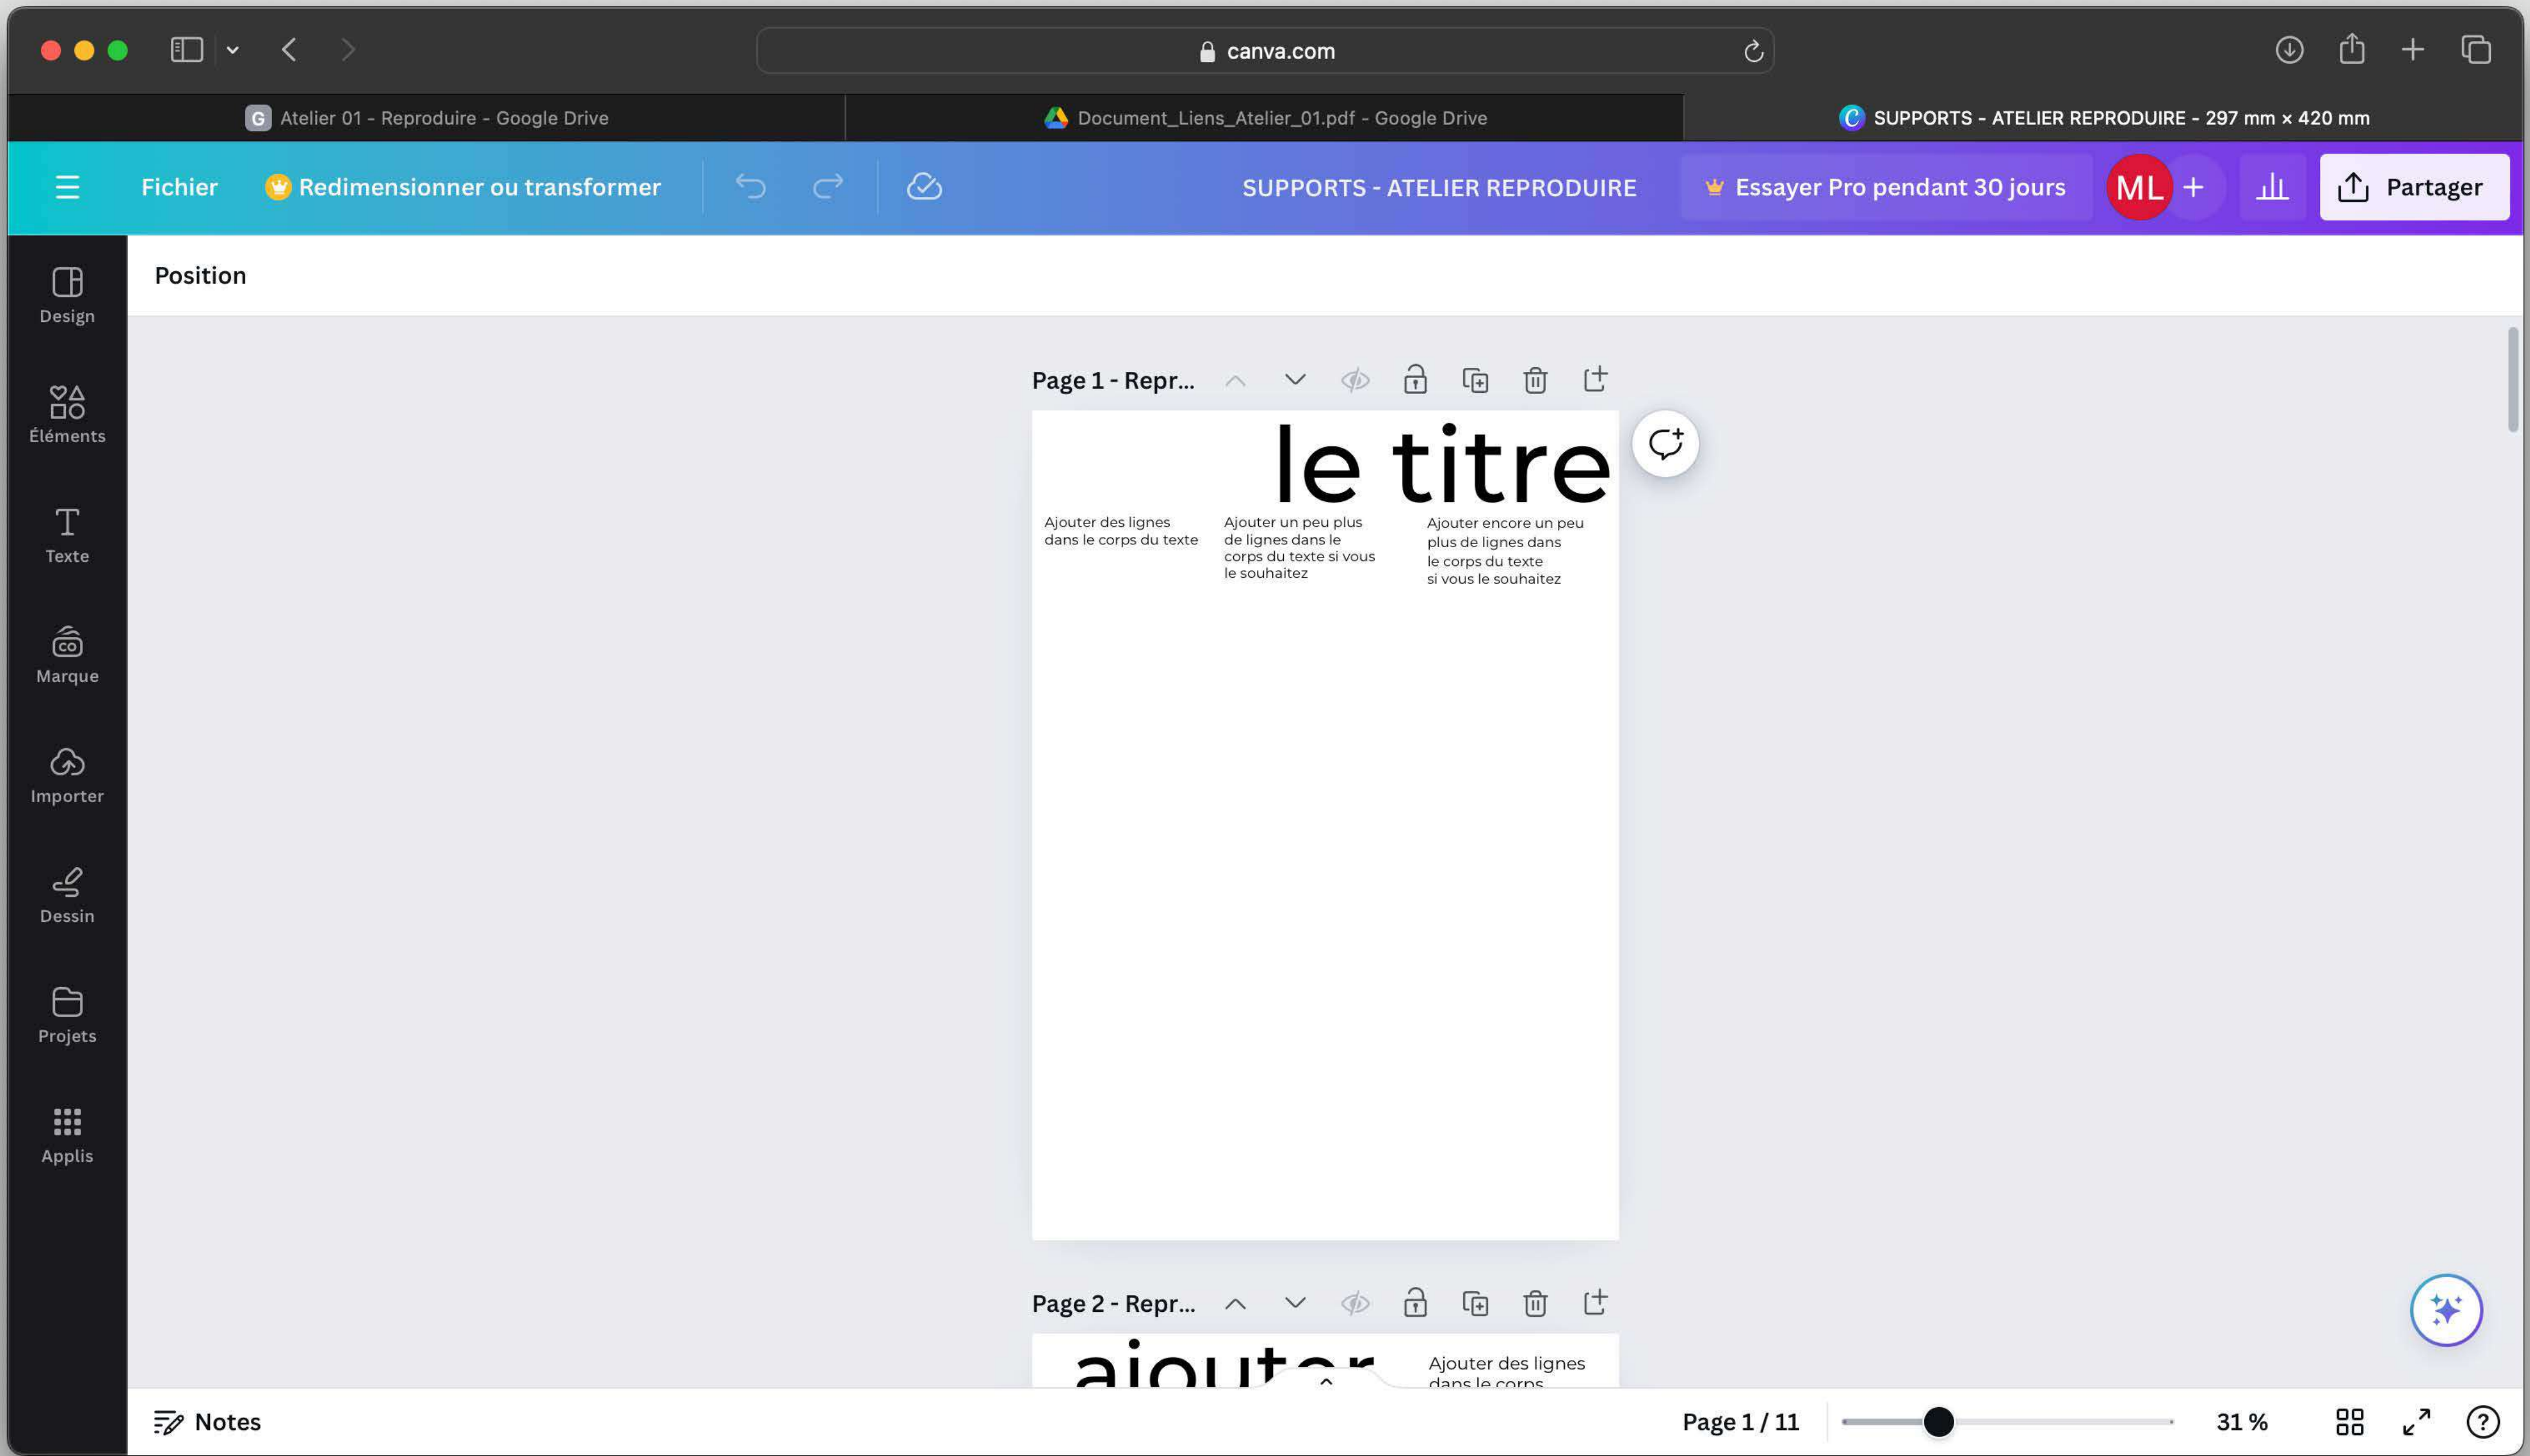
canva.com

Atelier 01 - Reproduire - Google Drive

Document_Liens_Atelier_01.pdf - Google Drive

SUPPORTS - ATELIER REPRODUIRE - 297 mm × 420 mm

Fichier

Redimensionner ou transformer

SUPPORTS - ATELIER REPRODUIRE

Essayer Pro pendant 30 jours

ML

Partager

Design

Éléments

Texte

Marque

Importer

Dessin

Projets

Applis

Position

Page 1 - Repr...

le titre

Ajouter des lignes dans le corps du texte

Ajouter un peu plus de lignes dans le corps du texte si vous le souhaitez

Ajouter encore un peu plus de lignes dans le corps du texte si vous le souhaitez

Page 2 - Repr...

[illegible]

Ajouter des lignes dans le corps

Notes

Page 1 / 11

31 %